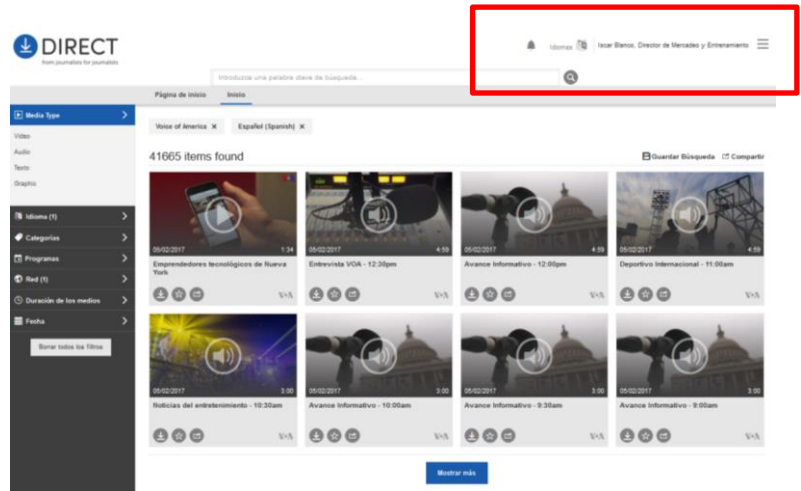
DIRECT
from journalists for journalists

Idiomas | Iscar Blanco, Director de Mercadeo y Entrenamiento

Introduzca una palabra clave de búsqueda...

Página de inicio | Inicio

Media Type
Video
Audio
Texto
Graphic

Idioma (1)
Categorías
Programas
Red (1)
Duración de los medios
Fecha

Borrar todos los filtros

Voice of America ×
Español (Spanish) ×

41665 items found

Guardar Búsqueda
Compartir

05/02/2017 1:34
Emprendedores tecnológicos de Nueva York

05/02/2017 4:59
Entrevista VOA - 12:30pm

05/02/2017 4:59
Avance Informativo - 12:00pm

05/02/2017 4:59
Deportivo Internacional - 11:00am

05/02/2017 3:00
Noticias del entretenimiento - 10:30am

05/02/2017 3:00
Avance Informativo - 10:00am

05/02/2017 3:00
Avance Informativo - 9:30am

05/02/2017 3:00
Avance Informativo - 9:00am

Mostrar más